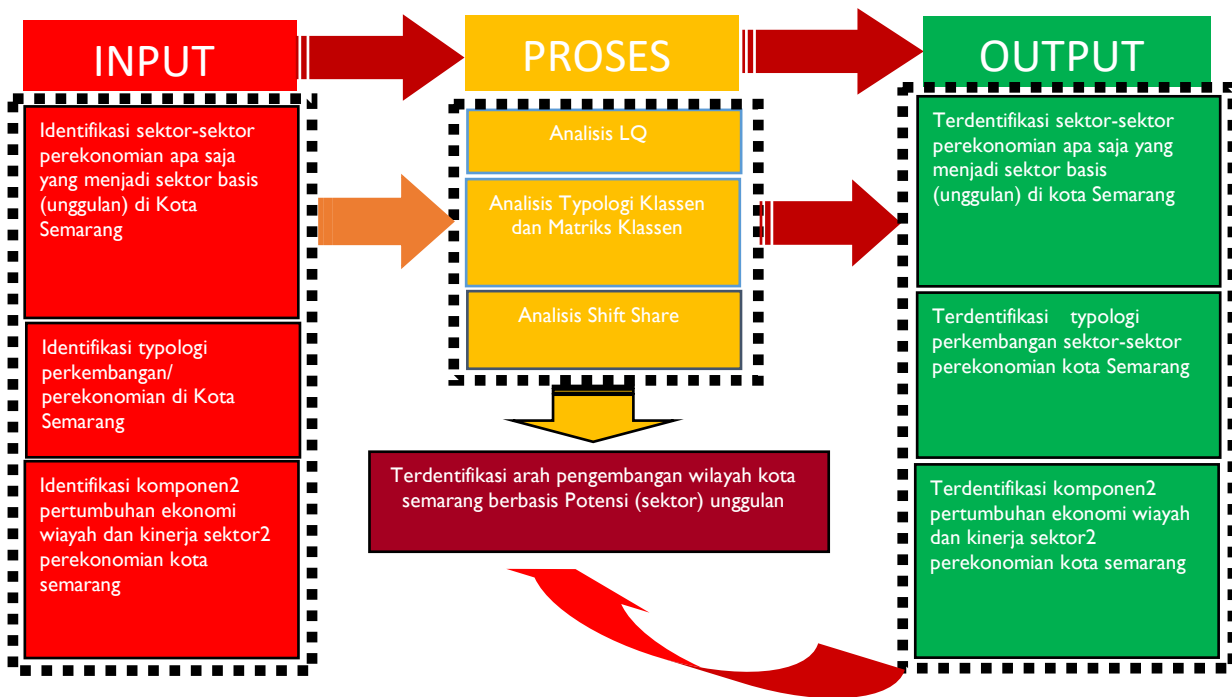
INPUT

Identifikasi sektor-sektor perekonomian apa saja yang menjadi sektor basis (unggulan) di Kota Semarang

Identifikasi typologi perkembangan/ perekonomian di Kota Semarang

Identifikasi komponen2 pertumbuhan ekonomi wiayah dan kinerja sektor2 perekonomian kota semarang

PROSES

Analisis LQ

Analisis Typologi Klassen dan Matriks Klassen

Analisis Shift Share

Terdentifikasi arah pengembangan wilayah kota semarang berbasis Potensi (sektor) unggulan

OUTPUT

Terdentifikasi sektor-sektor perekonomian apa saja yang menjadi sektor basis (unggulan) di kota Semarang

Terdentifikasi typologi perkembangan sektor-sektor perekonomian kota Semarang

Terdentifikasi komponen2 pertumbuhan ekonomi wiayah dan kinerja sektor2 perekonomian kota semarang